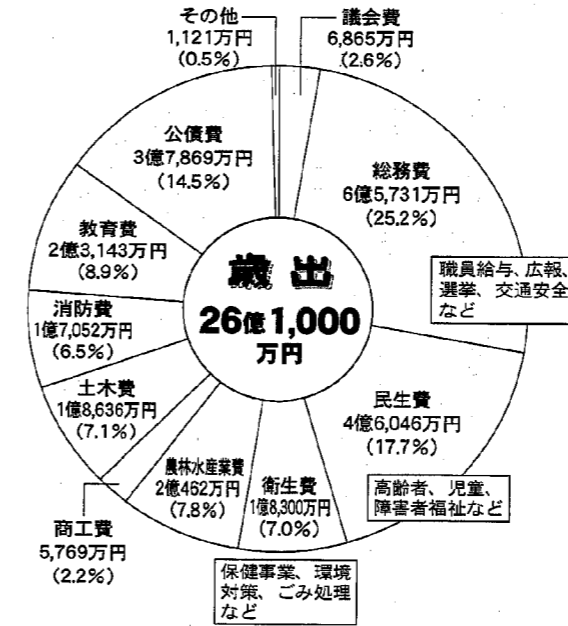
その他
1,121万円
(0.5%)

議会費
6,865万円
(2.6%)

公債費
3億7,869万円
(14.5%)

総務費
6億5,731万円
(25.2%)

職員給与、広報、選挙、交通安全など

教育費
2億3,143万円
(8.9%)

歳出
26億1,000万円

消防費
1億7,052万円
(6.5%)

土木費
1億8,636万円
(7.1%)

民生費
4億6,046万円
(17.7%)

農林水産業費
2億462万円
(7.8%)

衛生費
1億8,300万円
(7.0%)

高齢者、児童、障害者福祉など

商工費
5,769万円
(2.2%)

保健事業、環境対策、ごみ処理など